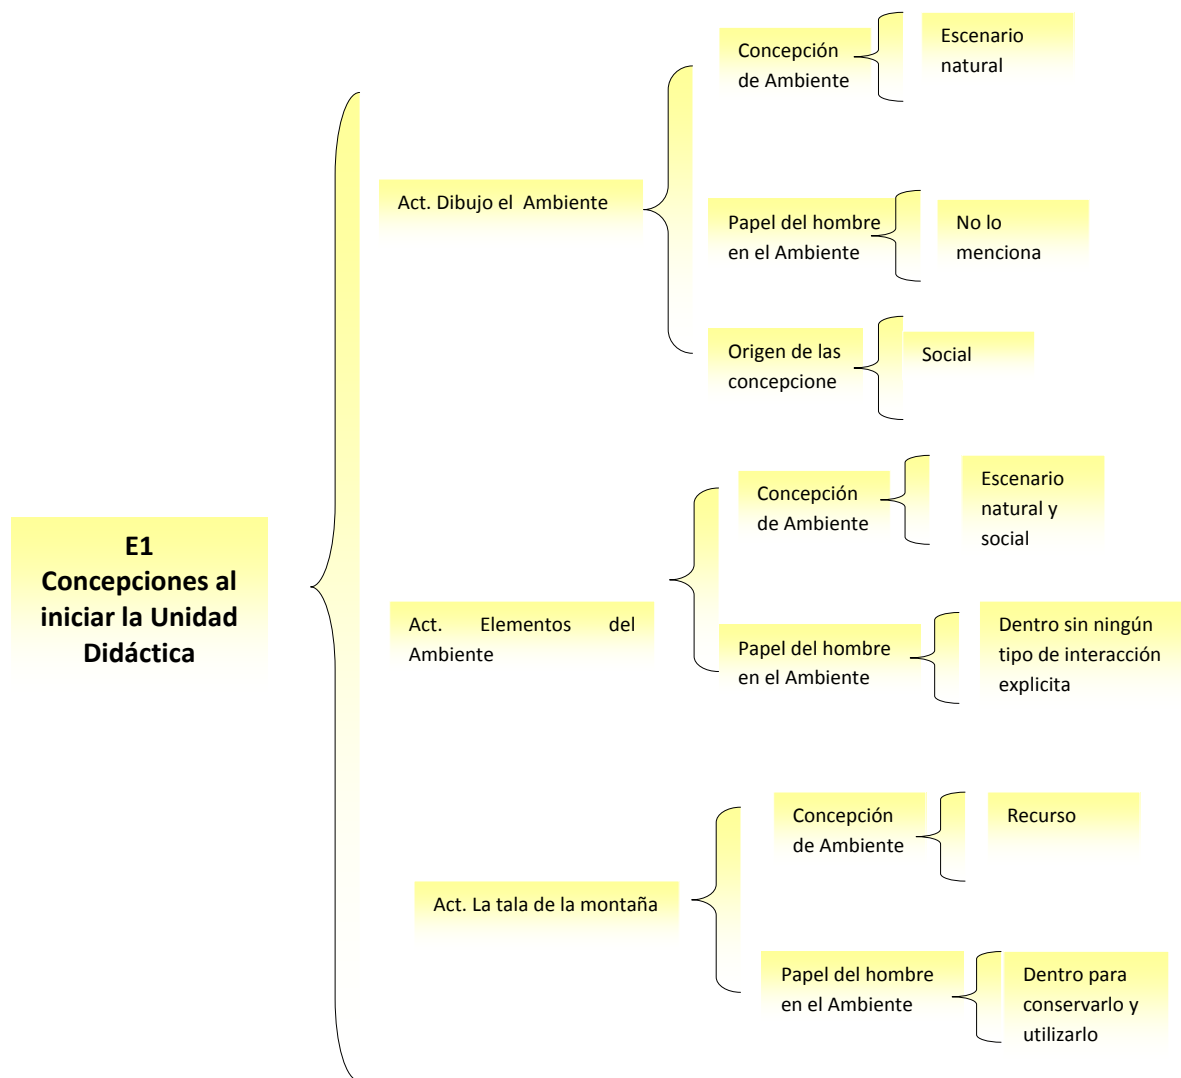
E1
Concepciones al iniciar la Unidad Didáctica

Act. Dibujo el Ambiente

Concepción de Ambiente

Escenario natural

Papel del hombre en el Ambiente

No lo menciona

Origen de las concepcione

Social

Act. Elementos del Ambiente

Concepción de Ambiente

Escenario natural y social

Papel del hombre en el Ambiente

Dentro sin ningún tipo de interacción explicita

Act. La tala de la montaña

Concepción de Ambiente

Recurso

Papel del hombre en el Ambiente

Dentro para conservarlo y utilizarlo